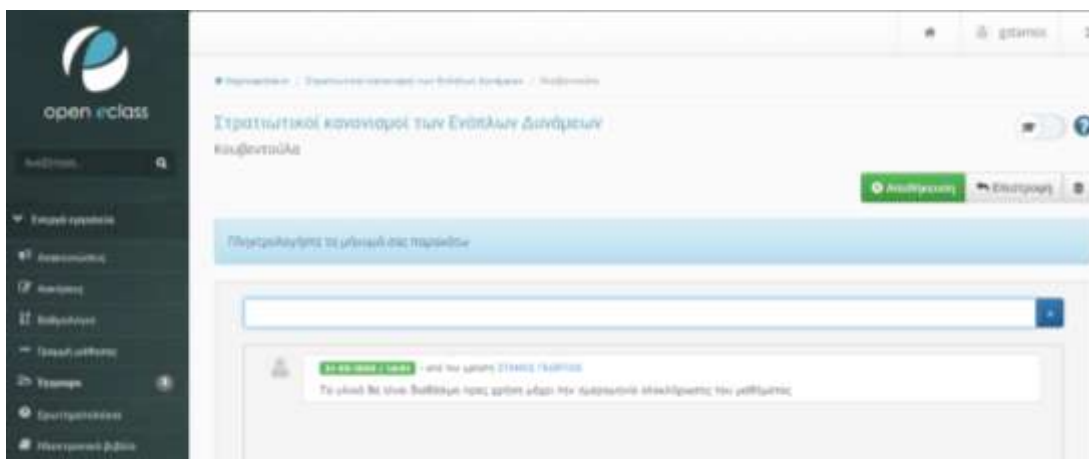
open eclass

Αναζήτηση...

Επιλογή εργαλείου

Ανακοινώσεις

Ασκήσεις

Βιβλιογραφία

Ημερολόγιο μαθήματος

Έγγραφα

Ερωτηματολόγια

Ηλεκτρονικό βιβλίο

gstamos

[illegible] / Στρατιωτικοί κανονισμοί των Ενόπλων Δυνάμεων / Κουβεντούλα

Στρατιωτικοί κανονισμοί των Ενόπλων Δυνάμεων

Κουβεντούλα

Αποθήκευση

Επιστροφή

Πληκτρολογήστε το μήνυμά σας παρακάτω

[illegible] - από τον χρήστη ΣΤΑΜΟΣ ΓΙΑΝΝΗΣ

Το υλικό θα είναι διαθέσιμο προς χρήση μέχρι την ημερομηνία ολοκλήρωσης του μαθήματος